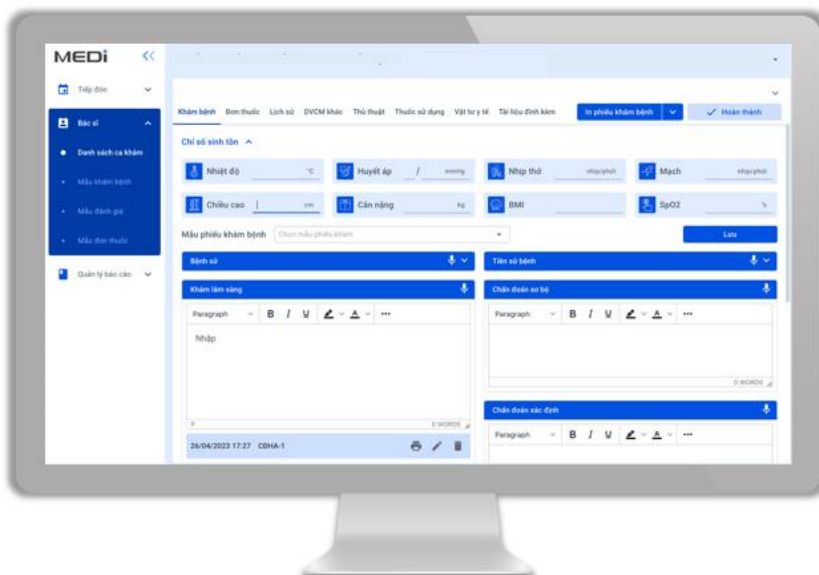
MEDi

Tiếp đón

Bác sĩ

Danh sách ca khám

Mẫu khám bệnh

Mẫu đánh giá

Mẫu đơn thuốc

Quản lý báo cáo

Khám bệnh Đơn thuốc Lịch sử DVCM khác Thủ thuật Thuốc sử dụng Vật tư y tế Tài liệu đính kèm

In phiếu khám bệnh

Hoàn thành

Chỉ số sinh tồn

Nhiệt độ °C

Huyết áp / mmHg

Nhịp thở nhịp/phút

Mạch nhịp/phút

Chiều cao cm

Cân nặng kg

BMI

SpO2 %

Mẫu phiếu khám bệnh Chọn mẫu phiếu khám

Lưu

Bệnh sử

Tiền sử bệnh

Khám lâm sàng

Chẩn đoán sơ bộ

Paragraph B I U

Nhập

p 0 WORDS

0 WORDS

Chẩn đoán xác định

Paragraph B I U

26/04/2023 17:27 CĐHA-1